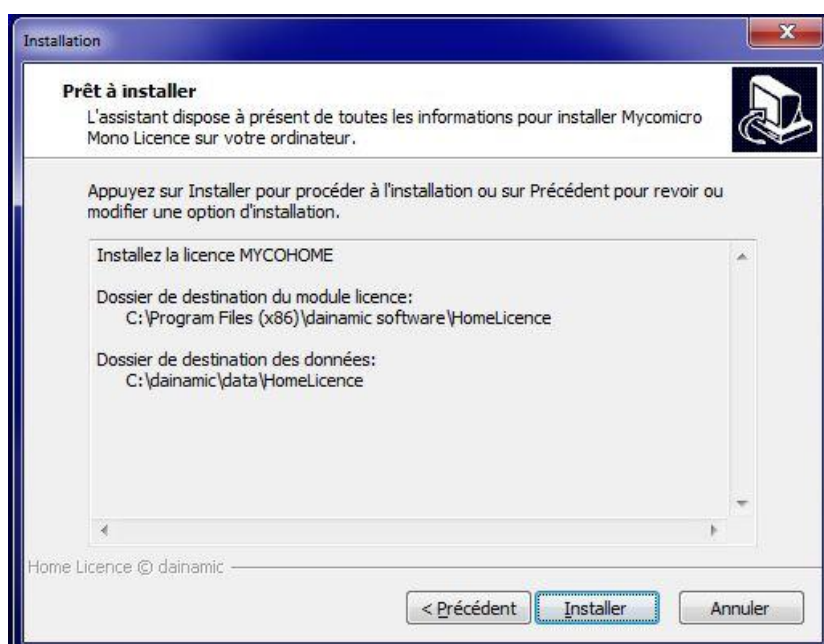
Installation

Prêt à installer
L'assistant dispose à présent de toutes les informations pour installer Mycomicro Mono Licence sur votre ordinateur.

Appuyez sur Installer pour procéder à l'installation ou sur Précédent pour revoir ou modifier une option d'installation.

Installez la licence MYCOHOME

Dossier de destination du module licence:
C:\Program Files (x86)\dainamic software\HomeLicence

Dossier de destination des données:
C:\dainamic\data\HomeLicence

Home Licence © dainamic

< Précédent
Installer
Annuler